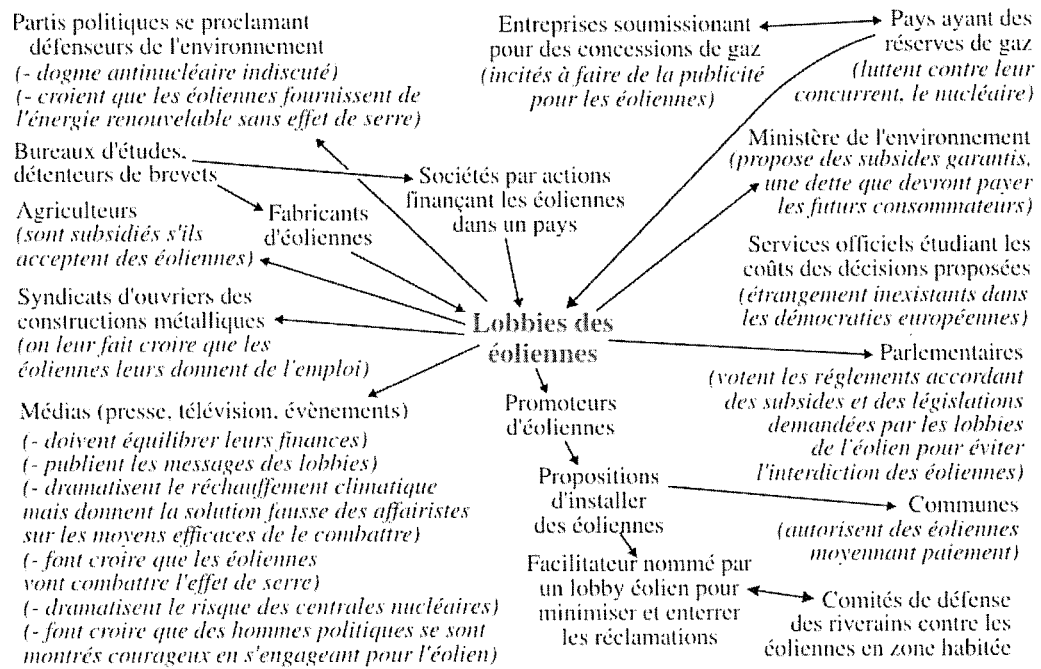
Partis politiques se proclamant défenseurs de l'environnement
(- dogme antinucléaire indiscuté)
(- croient que les éoliennes fournissent de l'énergie renouvelable sans effet de serre)

Entreprises soumissionant pour des concessions de gaz
(incités à faire de la publicité pour les éoliennes)

Pays ayant des réserves de gaz
(luttent contre leur concurrent, le nucléaire)

Bureaux d'études, détenteurs de brevets

Sociétés par actions finançant les éoliennes dans un pays

Ministère de l'environnement
(propose des subsides garantis, une dette que devront payer les futurs consommateurs)

Agriculteurs
(sont subsidiés s'ils acceptent des éoliennes)

Fabricants d'éoliennes

Services officiels étudiant les coûts des décisions proposées
(étrangement inexistants dans les démocraties européennes)

Syndicats d'ouvriers des constructions métalliques
(on leur fait croire que les éoliennes leurs donnent de l'emploi)

Lobbies des éoliennes

Parlementaires
(votent les réglements accordant des subsides et des législations demandées par les lobbies de l'éolien pour éviter l'interdiction des éoliennes)

Médias (presse, télévision, évènements)
(- doivent équilibrer leurs finances)
(- publient les messages des lobbies)
(- dramatisent le réchauffement climatique mais donnent la solution fausse des affairistes sur les moyens efficaces de le combattre)
(- font croire que les éoliennes vont combattre l'effet de serre)
(- dramatisent le risque des centrales nucléaires)
(- font croire que des hommes politiques se sont montrés courageux en s'engageant pour l'éolien)

Promoteurs d'éoliennes

Propositions d'installer des éoliennes

Communes
(autorisent des éoliennes moyennant paiement)

Facilitateur nommé par un lobby éolien pour minimiser et enterrer les réclamations

Comités de défense des riverains contre les éoliennes en zone habitée